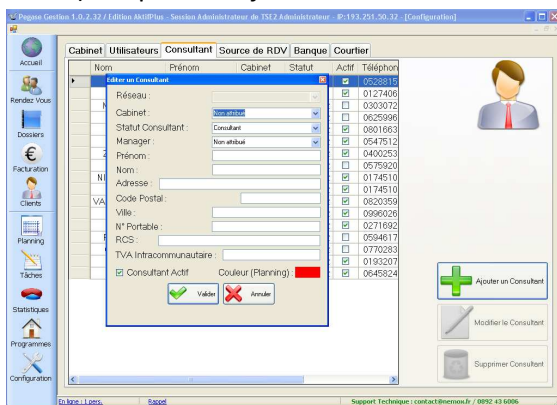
Pegase Gestion 1.0.2.32 / Edition AktifPlus - Session Administrateur de TSE2 Administrateur - IP:193.251.50.32 - [Configuration]

Accueil
Rendez Vous
Dossiers
Facturation
Clients
Planning
Tâches
Statistiques
Programmes
Configuration

Cabinet | Utilisateurs | Consultant | Source de RDV | Banque | Courtier

| Nom | Prénom | Cabinet | Statut | Actif | Téléphon |
|---|---|---|---|---|---|
| | | | | ☑ | 0528815 |
| | | | | ☑ | 0127406 |
| | | | | ☐ | 0303072 |
| | | | | ☐ | 0625996 |
| | | | | ☑ | 0801663 |
| | | | | ☑ | 0547512 |
| | | | | ☑ | 0400253 |
| | | | | ☐ | 0575920 |
| | | | | ☑ | 0174510 |
| | | | | ☑ | 0174510 |
| | | | | ☑ | 0820359 |
| | | | | ☑ | 0996026 |
| | | | | ☑ | 0271692 |
| | | | | ☑ | 0594617 |
| | | | | ☐ | 0770283 |
| | | | | ☑ | 0193207 |
| | | | | ☑ | 0645824 |

Editer un Consultant
Réseau :
Cabinet : Non attribué
Statut Consultant : Consultant
Manager : Non attribué
Prénom :
Nom :
Adresse :
Code Postal :
Ville :
N° Portable :
RCS :
TVA Intracommunautaire :
☑ Consultant Actif
Couleur (Planning) :
Valider
Annuler

Ajouter un Consultant
Modifier le Consultant
Supprimer Consultant

En ligne : 1 pers.
Rappel
Support Technique : contact@nemoux.fr / 0892 43 6006